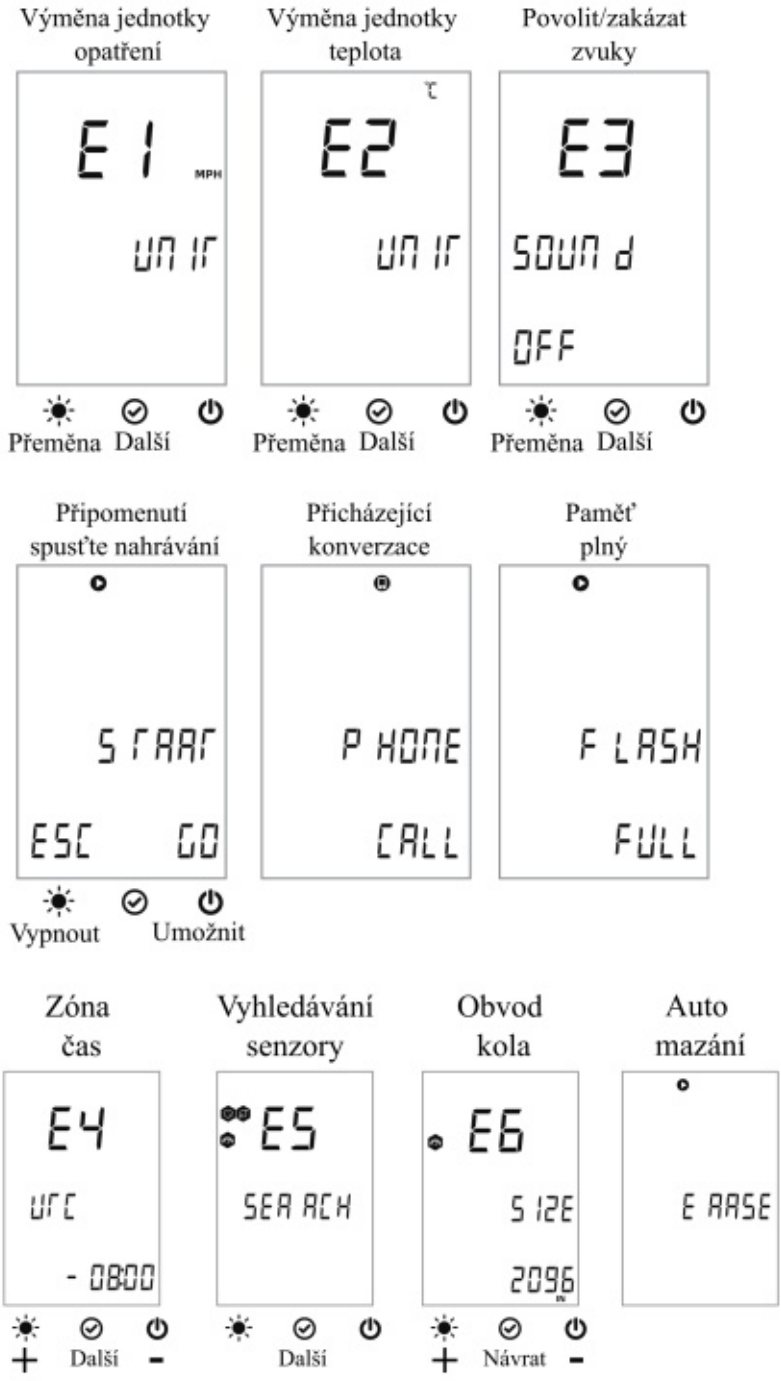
Výměna jednotky opatření

E1 MPH
UNIT

Přeměna Další

Výměna jednotky teplota

E2 ℃
UNIT

Přeměna Další

Povolit/zakázat zvuky

E3
SOUND
OFF

Přeměna Další

Připomenutí spusťte nahrávání

START
ESC GO

Vypnout Umožnit

Přicházející konverzace

PHONE
CALL

Paměť plný

FLASH
FULL

Zóna čas

E4
UTC
- 0800

+ Další -

Vyhledávání senzory

E5
SEARCH

Další

Obvod kola

E6
SIZE
2096

+ Návrat -

Auto mazání

ERASE